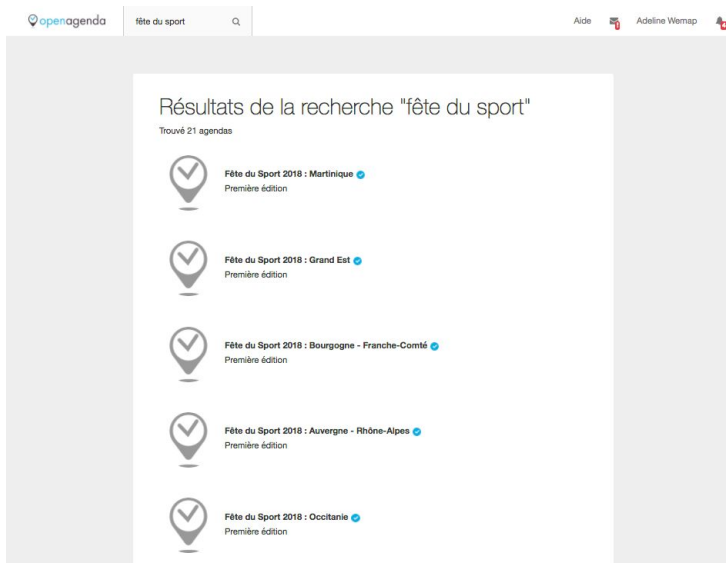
openagenda

fête du sport

Aide

Adeline Wemap

Résultats de la recherche "fête du sport"

Trouvé 21 agendas

Fête du Sport 2018 : Martinique
Première édition

Fête du Sport 2018 : Grand Est
Première édition

Fête du Sport 2018 : Bourgogne - Franche-Comté
Première édition

Fête du Sport 2018 : Auvergne - Rhône-Alpes
Première édition

Fête du Sport 2018 : Occitanie
Première édition